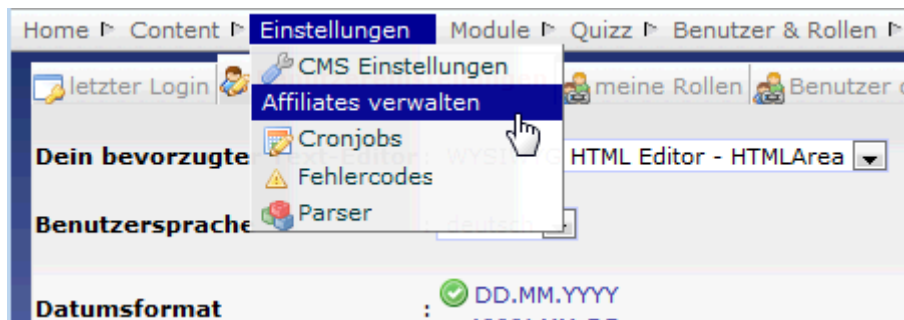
Home Content Einstellungen Module Quizz Benutzer & Rollen

CMS Einstellungen
Affiliates verwalten
Cronjobs
Fehlercodes
Parser

letzter Login meine Rollen Benutzer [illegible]

Dein bevorzugte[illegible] HTML Editor - HTMLArea

Benutzersprache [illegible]

Datumsformat : DD.MM.YYYY